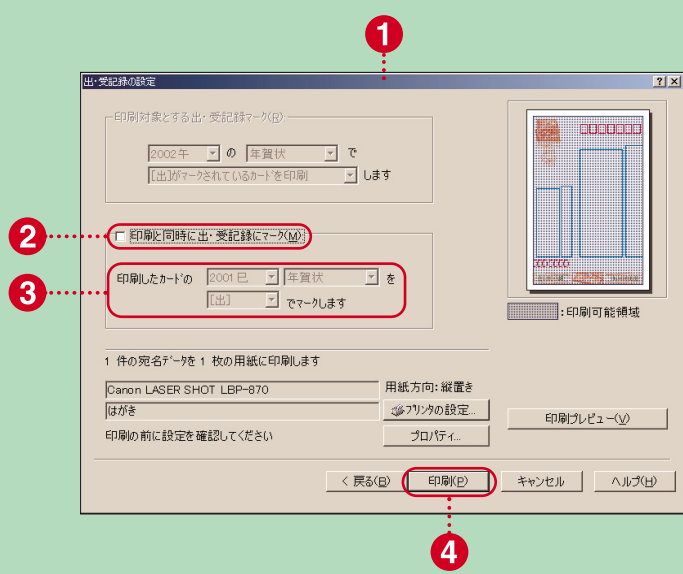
1

出・受記録の設定

?

X

印刷対象とする出・受記録マーク(R)

2002午 の 年賀状 で

[出]がマークされているカードを印刷 します

2

印刷と同時に出・受記録にマーク(M)

3

印刷したカードの 2001巳 年賀状 を

[出] でマークします

:印刷可能領域

1 件の宛名データを 1 枚の用紙に印刷します

Canon LASER SHOT LBP-870

用紙方向: 縦置き

はがき

プリンタの設定...

印刷の前に設定を確認してください

プロパティ...

印刷プレビュー(V)

< 戻る(B)

印刷(P)

キャンセル

ヘルプ(H)

4